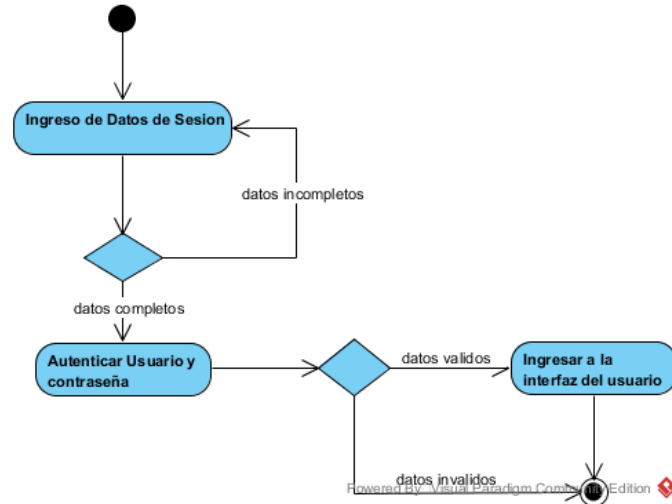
Ingreso de Datos de Sesion

datos incompletos

datos completos

Autenticar Usuario y contraseña

datos validos

Ingresar a la interfaz del usuario

datos invalidos

Powered By: Visual Paradigm Community Edition